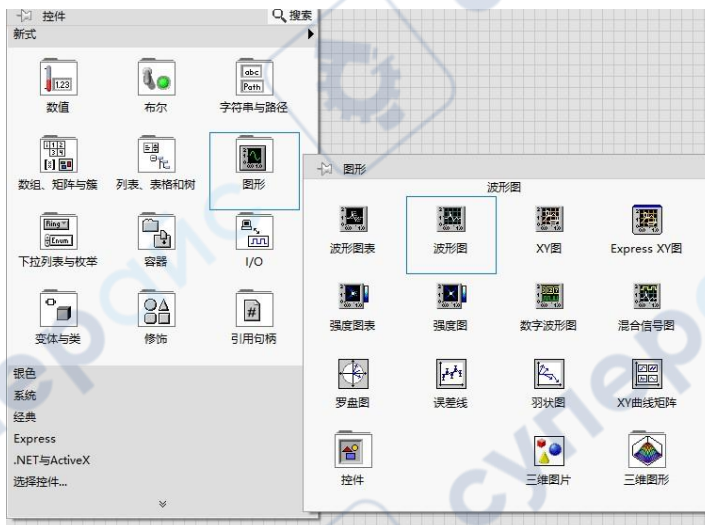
控件
搜索
新式

数值
布尔
字符串与路径
数组、矩阵与簇
列表、表格和树
图形
下拉列表与枚举
容器
I/O
变体与类
修饰
引用句柄

银色
系统
经典
Express
.NET与ActiveX
选择控件...

图形
波形图

波形图表
波形图
XY图
Express XY图
强度图表
强度图
数字波形图
混合信号图
罗盘图
误差线
羽状图
XY曲线矩阵
控件
三维图片
三维图形